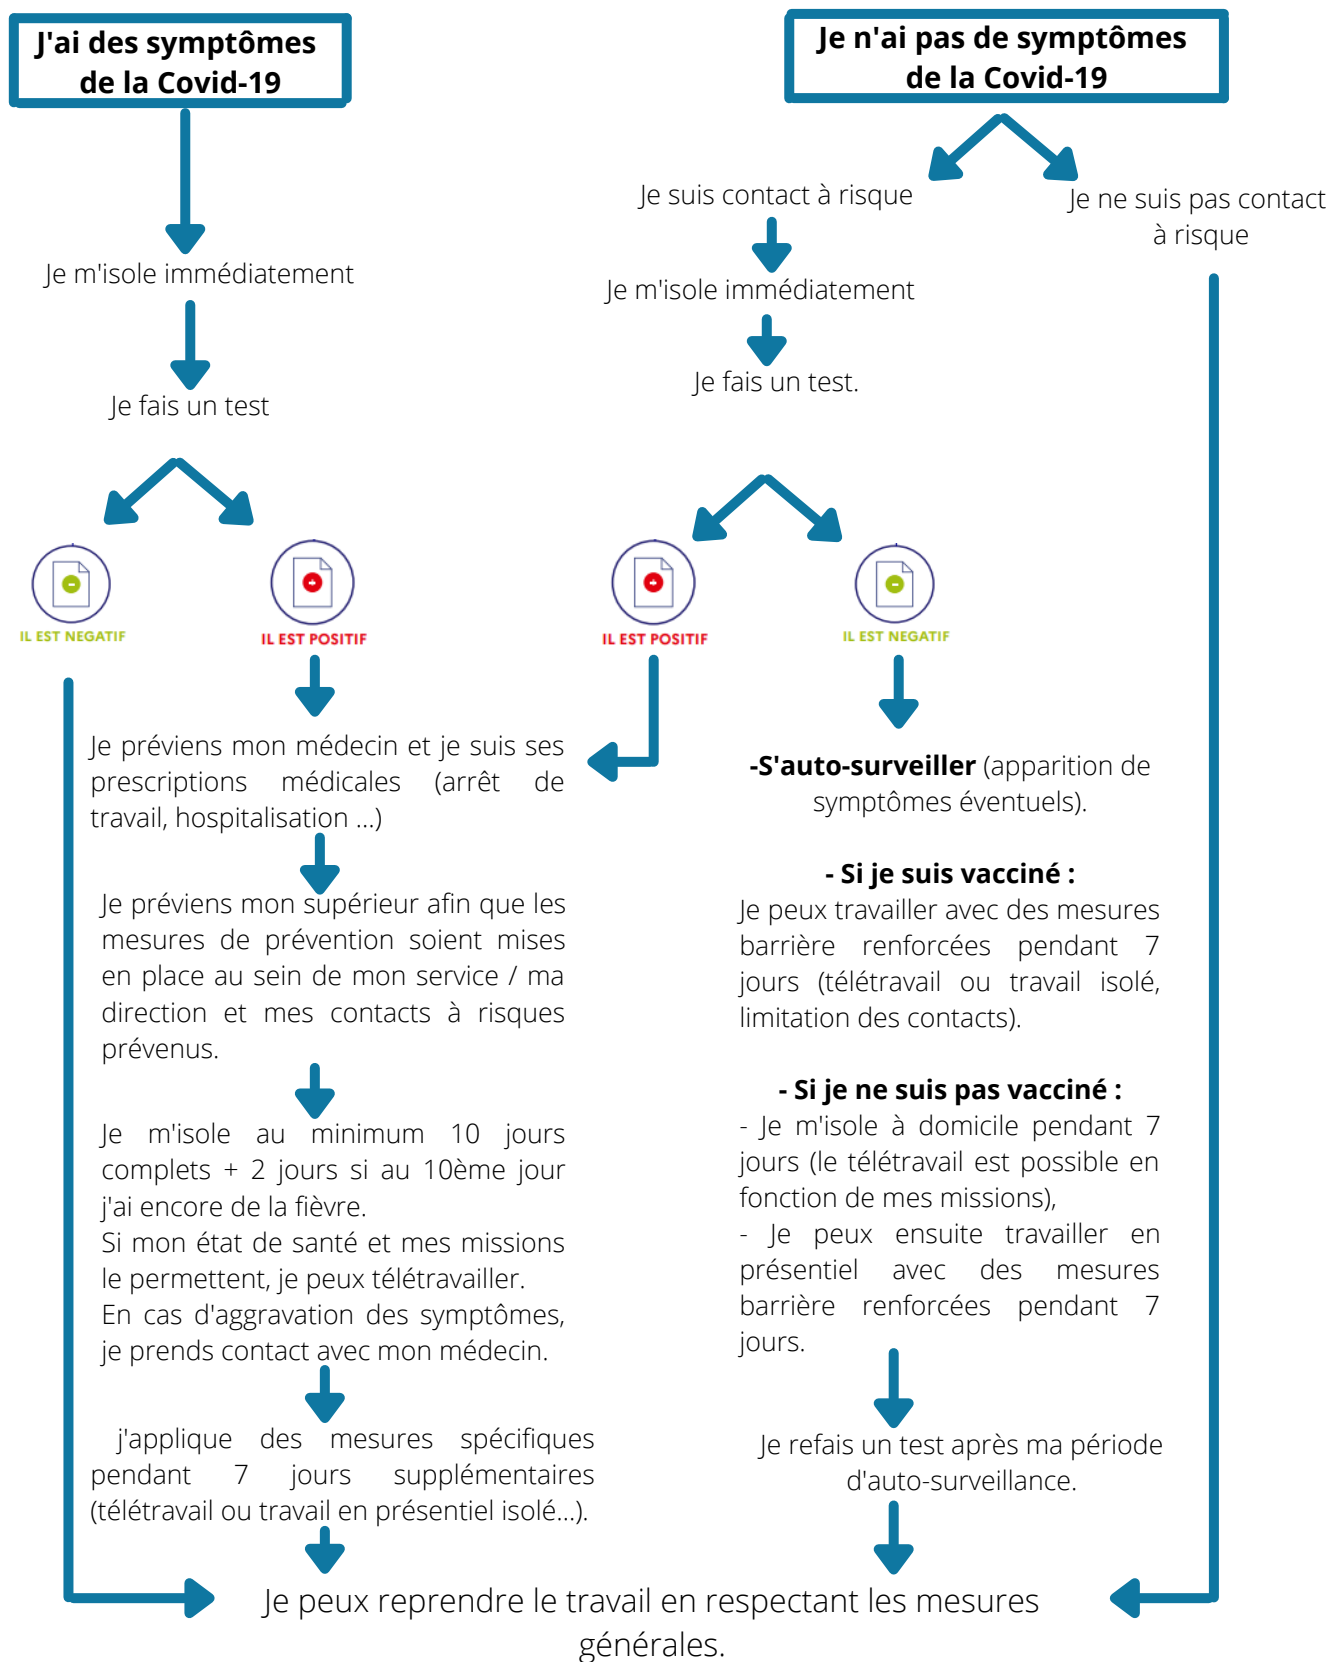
J'ai des symptômes de la Covid-19

Je n'ai pas de symptômes de la Covid-19

Je suis contact à risque

Je ne suis pas contact à risque

Je m'isole immédiatement

Je m'isole immédiatement

Je fais un test.

Je fais un test

IL EST NEGATIF

IL EST POSITIF

IL EST POSITIF

IL EST NEGATIF

Je préviens mon médecin et je suis ses prescriptions médicales (arrêt de travail, hospitalisation ...)

-S'auto-surveiller (apparition de symptômes éventuels).

- Si je suis vacciné :
Je peux travailler avec des mesures barrière renforcées pendant 7 jours (télétravail ou travail isolé, limitation des contacts).

Je préviens mon supérieur afin que les mesures de prévention soient mises en place au sein de mon service / ma direction et mes contacts à risques prévenus.

- Si je ne suis pas vacciné :
- Je m'isole à domicile pendant 7 jours (le télétravail est possible en fonction de mes missions),
- Je peux ensuite travailler en présentiel avec des mesures barrière renforcées pendant 7 jours.

Je m'isole au minimum 10 jours complets + 2 jours si au 10ème jour j'ai encore de la fièvre.
Si mon état de santé et mes missions le permettent, je peux télétravailler.
En cas d'aggravation des symptômes, je prends contact avec mon médecin.

j'applique des mesures spécifiques pendant 7 jours supplémentaires (télétravail ou travail en présentiel isolé...).

Je refais un test après ma période d'auto-surveillance.

Je peux reprendre le travail en respectant les mesures générales.